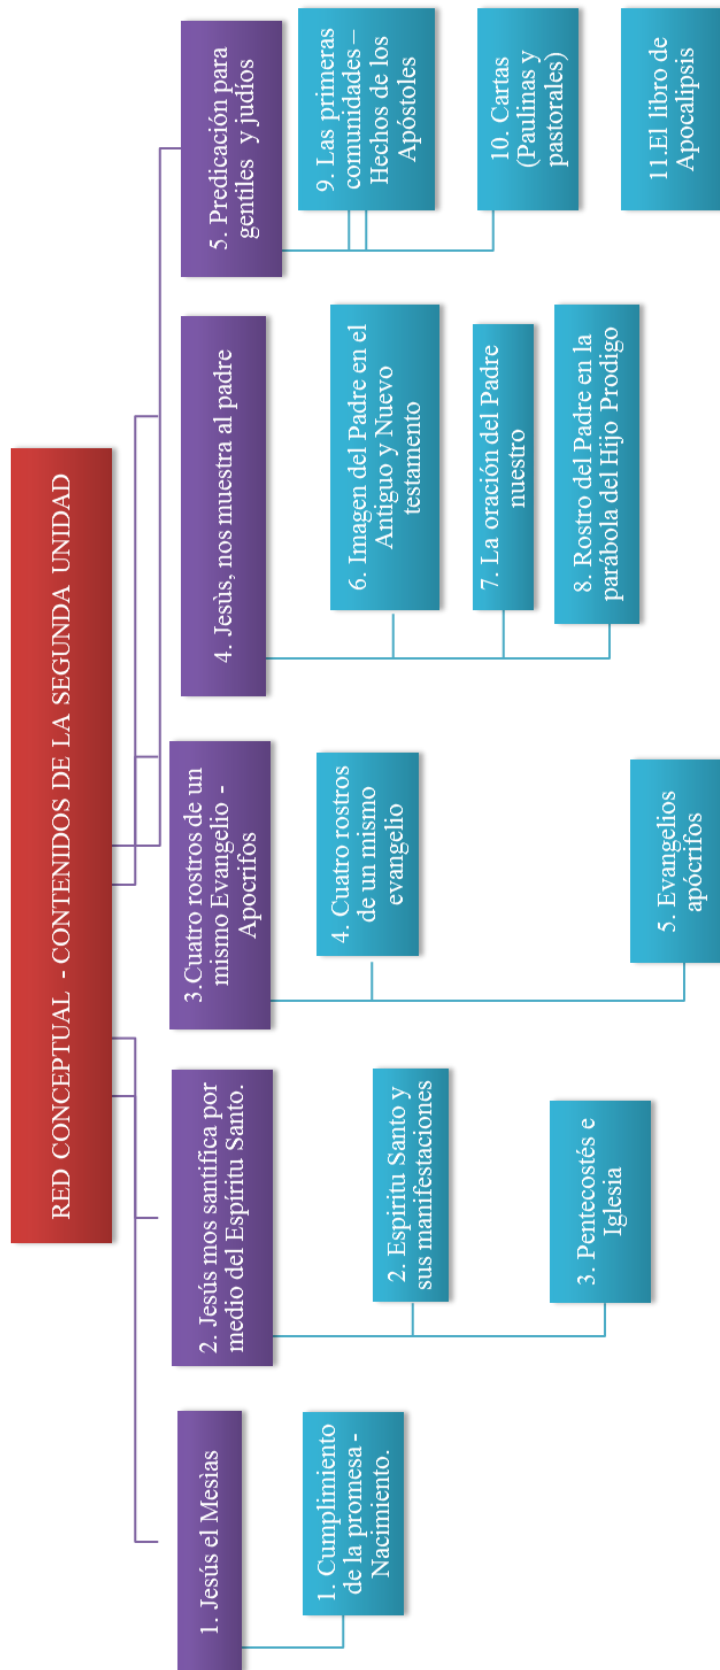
RED CONCEPTUAL - CONTENIDOS DE LA SEGUNDA UNIDAD

1. Jesús el Mesías

1. Cumplimiento de la promesa - Nacimiento.

2. Jesús mos santífica por medio del Espíritu Santo.

2. Espíritu Santo y sus manifestaciones

3. Pentecostés e Iglesia

3.Cuatro rostros de un mismo Evangelio - Apocrifos

4. Cuatro rostros de un mismo evangelio

5. Evangelios apócrifos

4. Jesùs, nos muestra al padre

6. Imagen del Padre en el Antiguo y Nuevo testamento

7. La oración del Padre nuestro

8. Rostro del Padre en la parábola del Hijo Prodigo

5. Predicación para gentiles y judíos

9. Las primeras comunidades – Hechos de los Apóstoles

10. Cartas (Paulinas y pastorales)

11.El libro de Apocalipsis